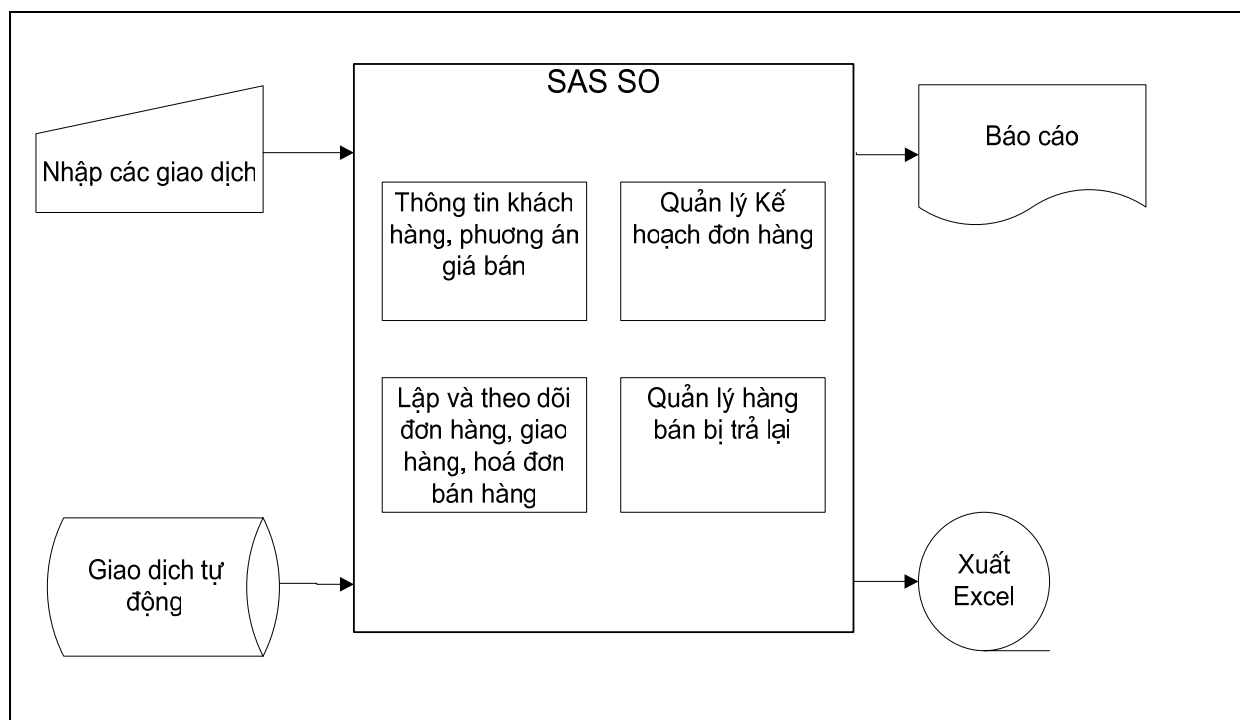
SAS SO

Nhập các giao dịch

Thông tin khách hàng, phương án giá bán

Quản lý Kế hoạch đơn hàng

Báo cáo

Lập và theo dõi đơn hàng, giao hàng, hoá đơn bán hàng

Quản lý hàng bán bị trả lại

Giao dịch tự động

Xuất Excel